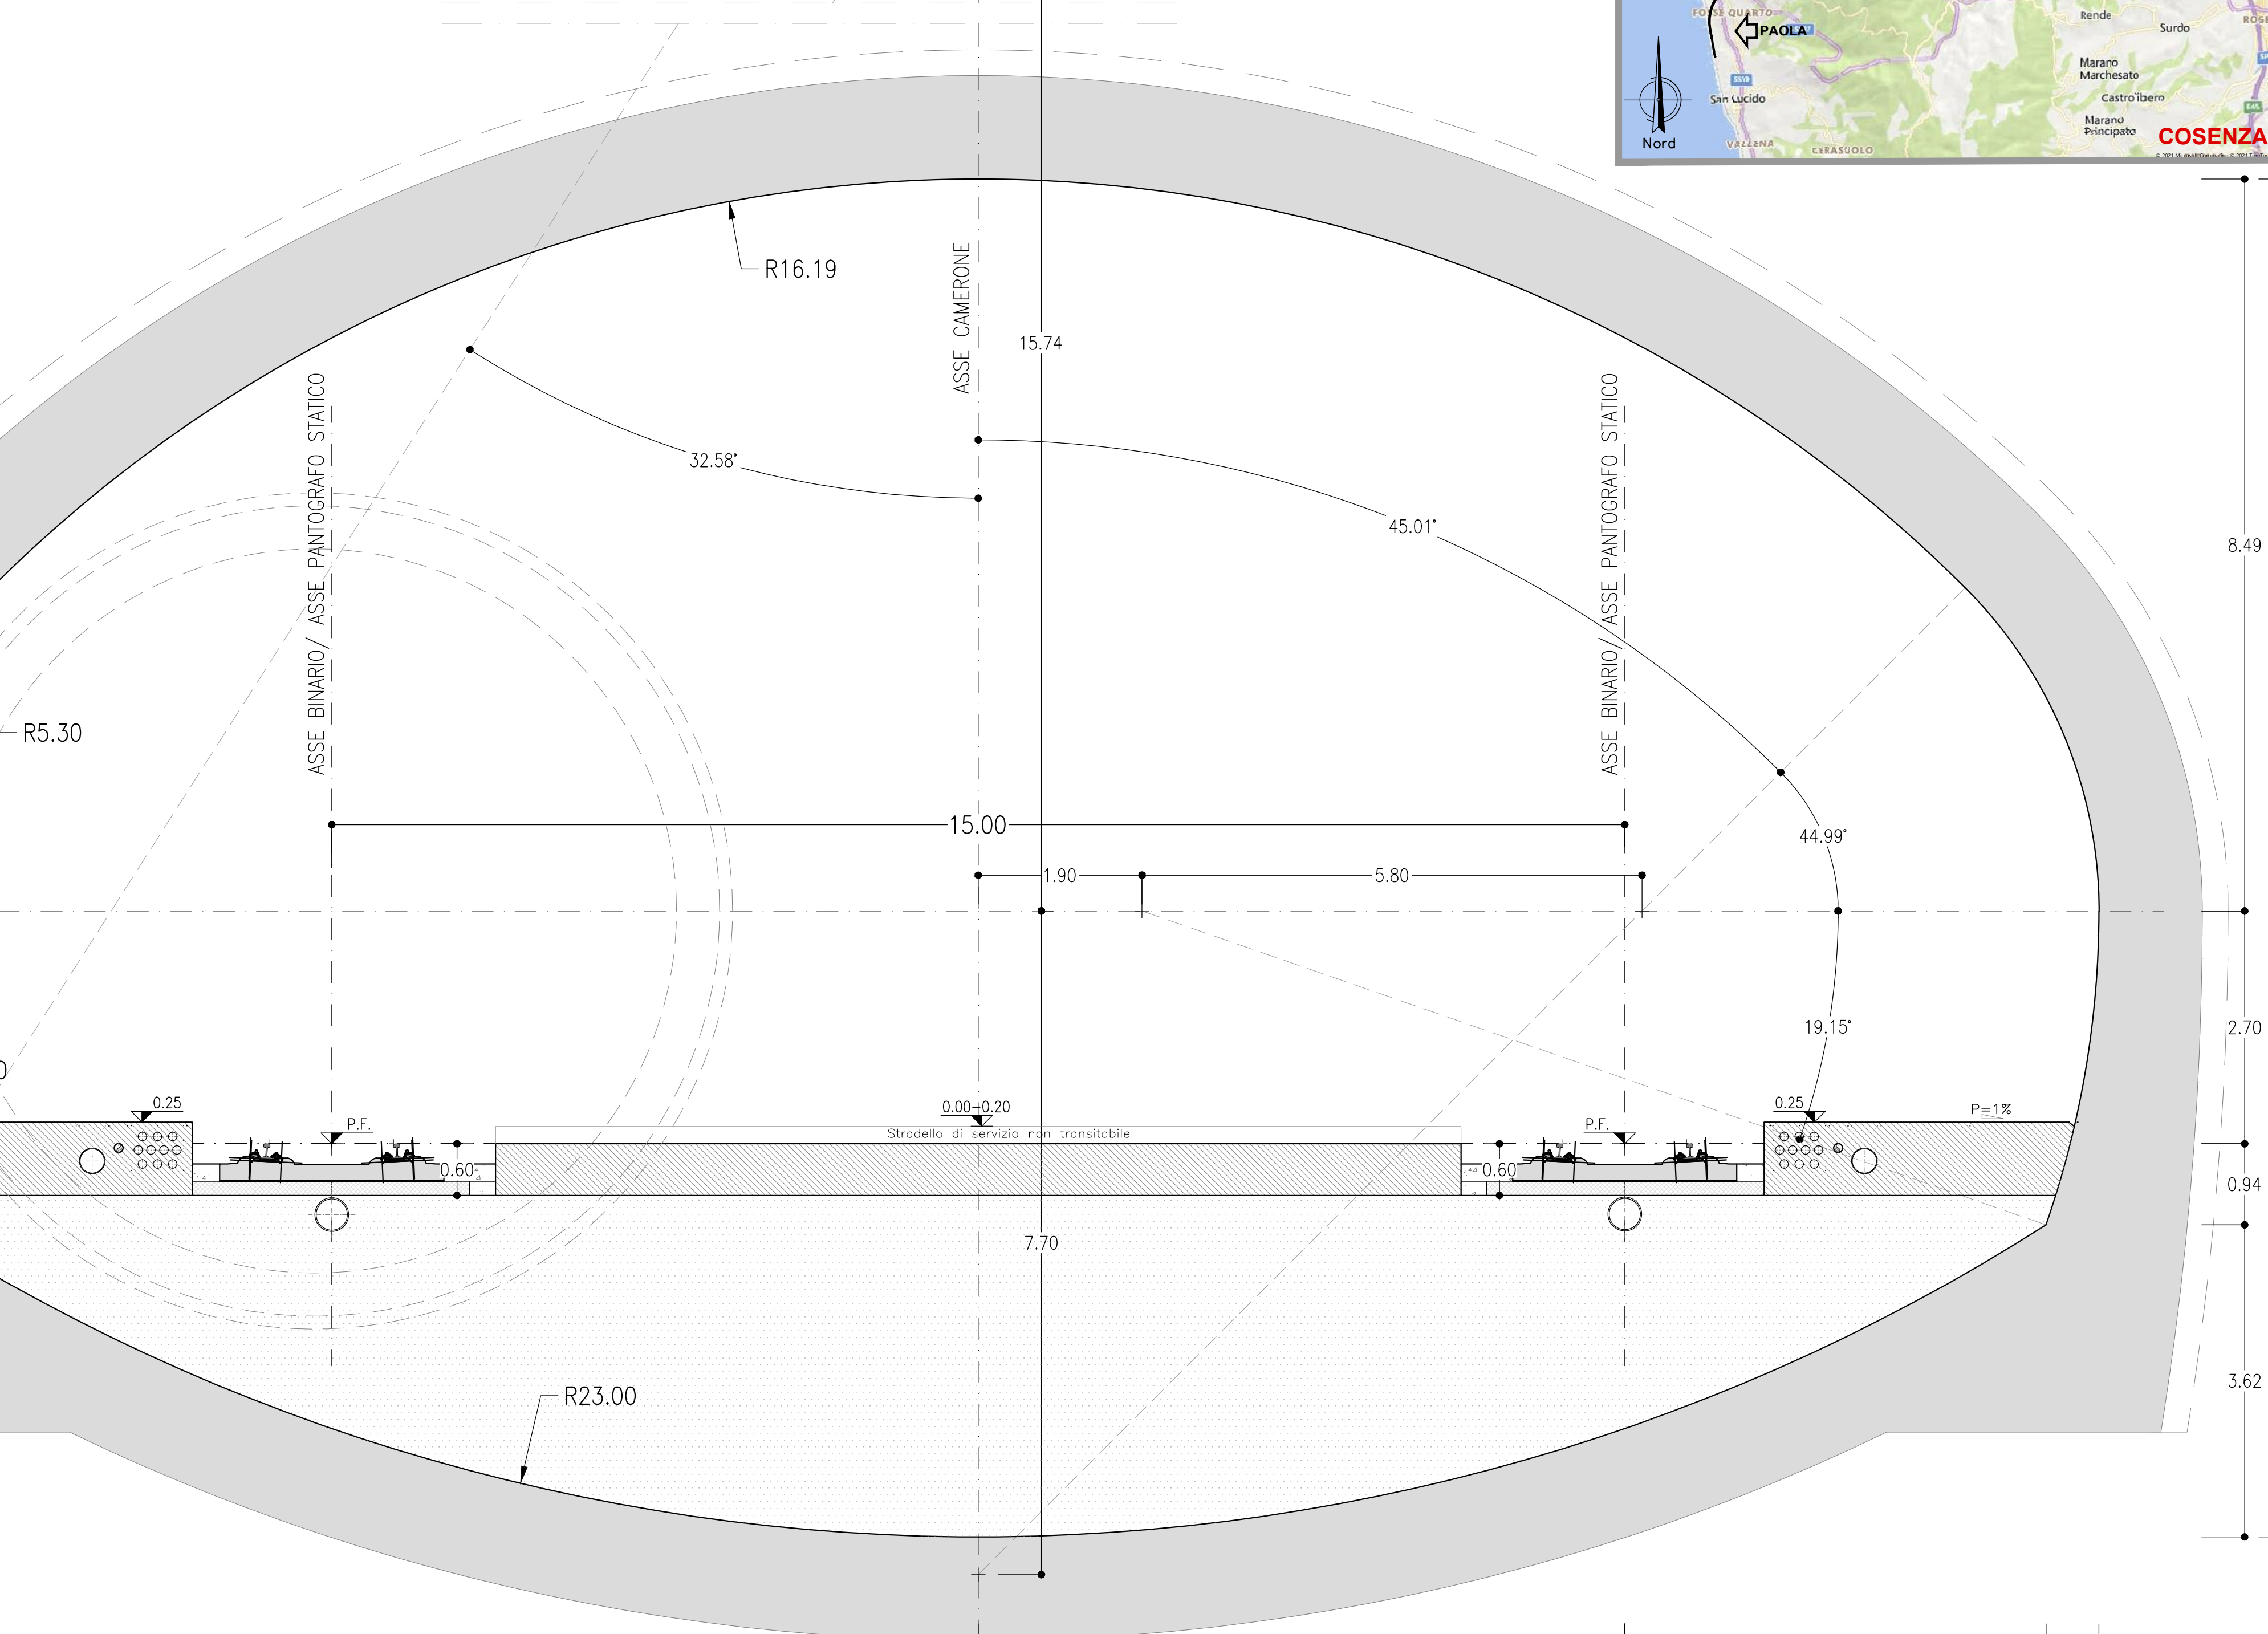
FOSSE QUARTO
PAOLA
Rende
Surdo
Marano Marchesato
Castroibero
Marano Principato
COSENZA
San Lucido
Nord
VALLENA
CREASUOLO

R16.19
ASSE CAMERONE
15.74
32.58°
45.01°
ASSE BINARIO/ ASSE PANTOGRAFO STATICO
ASSE BINARIO/ ASSE PANTOGRAFO STATICO
8.49
R5.30
15.00
44.99°
1.90
5.80
19.15°
2.70
0.25
P.F.
0.00+0.20
Stradello di servizio non transitabile
P.F.
0.25
P=1%
0.60
0.60
0.94
7.70
3.62
R23.00